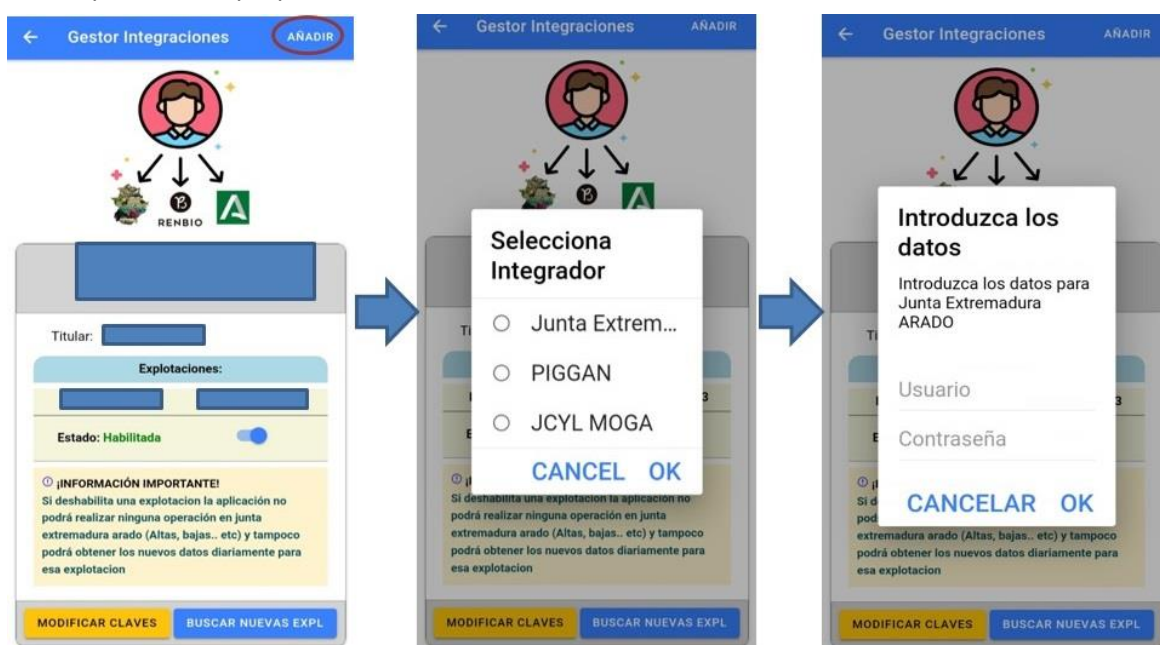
Gestor Integraciones AÑADIR

RENBIO

Titular:

Explotaciones:

Estado: Habilitada

¡INFORMACIÓN IMPORTANTE!
Si deshabilita una explotacion la aplicación no podrá realizar ninguna operación en junta extremadura arado (Altas, bajas.. etc) y tampoco podrá obtener los nuevos datos diariamente para esa explotacion

MODIFICAR CLAVES BUSCAR NUEVAS EXPL

Gestor Integraciones AÑADIR

Selecciona Integrador

Junta Extrem...

PIGGAN

JCYL MOGA

CANCEL OK

Si deshabilita una explotacion la aplicación no podrá realizar ninguna operación en junta extremadura arado (Altas, bajas.. etc) y tampoco podrá obtener los nuevos datos diariamente para esa explotacion

MODIFICAR CLAVES BUSCAR NUEVAS EXPL

Gestor Integraciones AÑADIR

Introduzca los datos

Introduzca los datos para Junta Extremadura ARADO

Usuario

Contraseña

CANCELAR OK

extremadura arado (Altas, bajas.. etc) y tampoco podrá obtener los nuevos datos diariamente para esa explotacion

MODIFICAR CLAVES BUSCAR NUEVAS EXPL